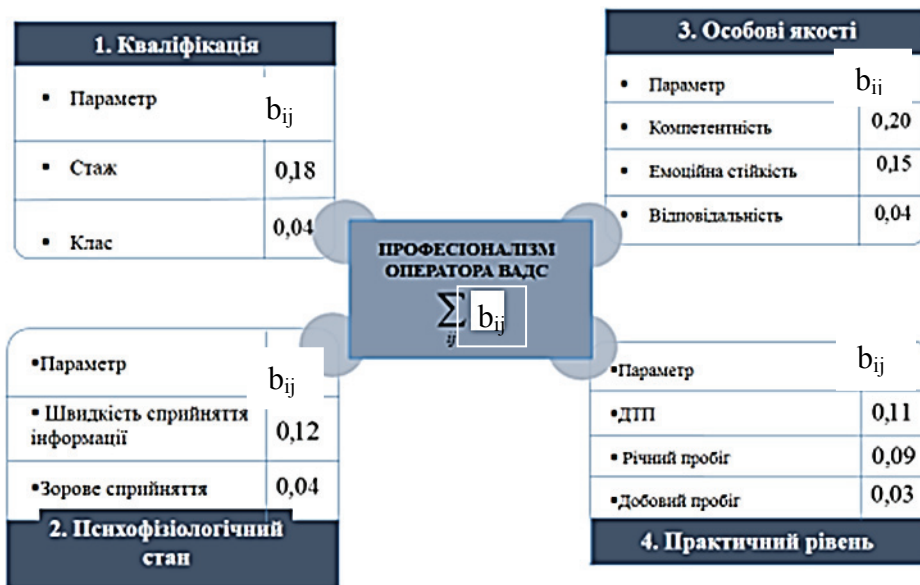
1. Кваліфікація

| • Параметр | $b_{ij}$ |
|---|---|
| • Стаж | 0,18 |
| • Клас | 0,04 |

3. Особові якості

| • Параметр | $b_{ii}$ |
|---|---|
| • Компетентність | 0,20 |
| • Емоційна стійкість | 0,15 |
| • Відповідальність | 0,04 |

ПРОФЕСІОНАЛІЗМ ОПЕРАТОРА ВАДС

$\sum_{ij} b_{ij}$

| •Параметр | $b_{ij}$ |
|---|---|
| • Швидкість сприйняття інформації | 0,12 |
| •Зорове сприйняття | 0,04 |

2. Психофізіологічний стан

| •Параметр | $b_{ij}$ |
|---|---|
| •ДТП | 0,11 |
| • Річний пробіг | 0,09 |
| •Добовий пробіг | 0,03 |

4. Практичний рівень